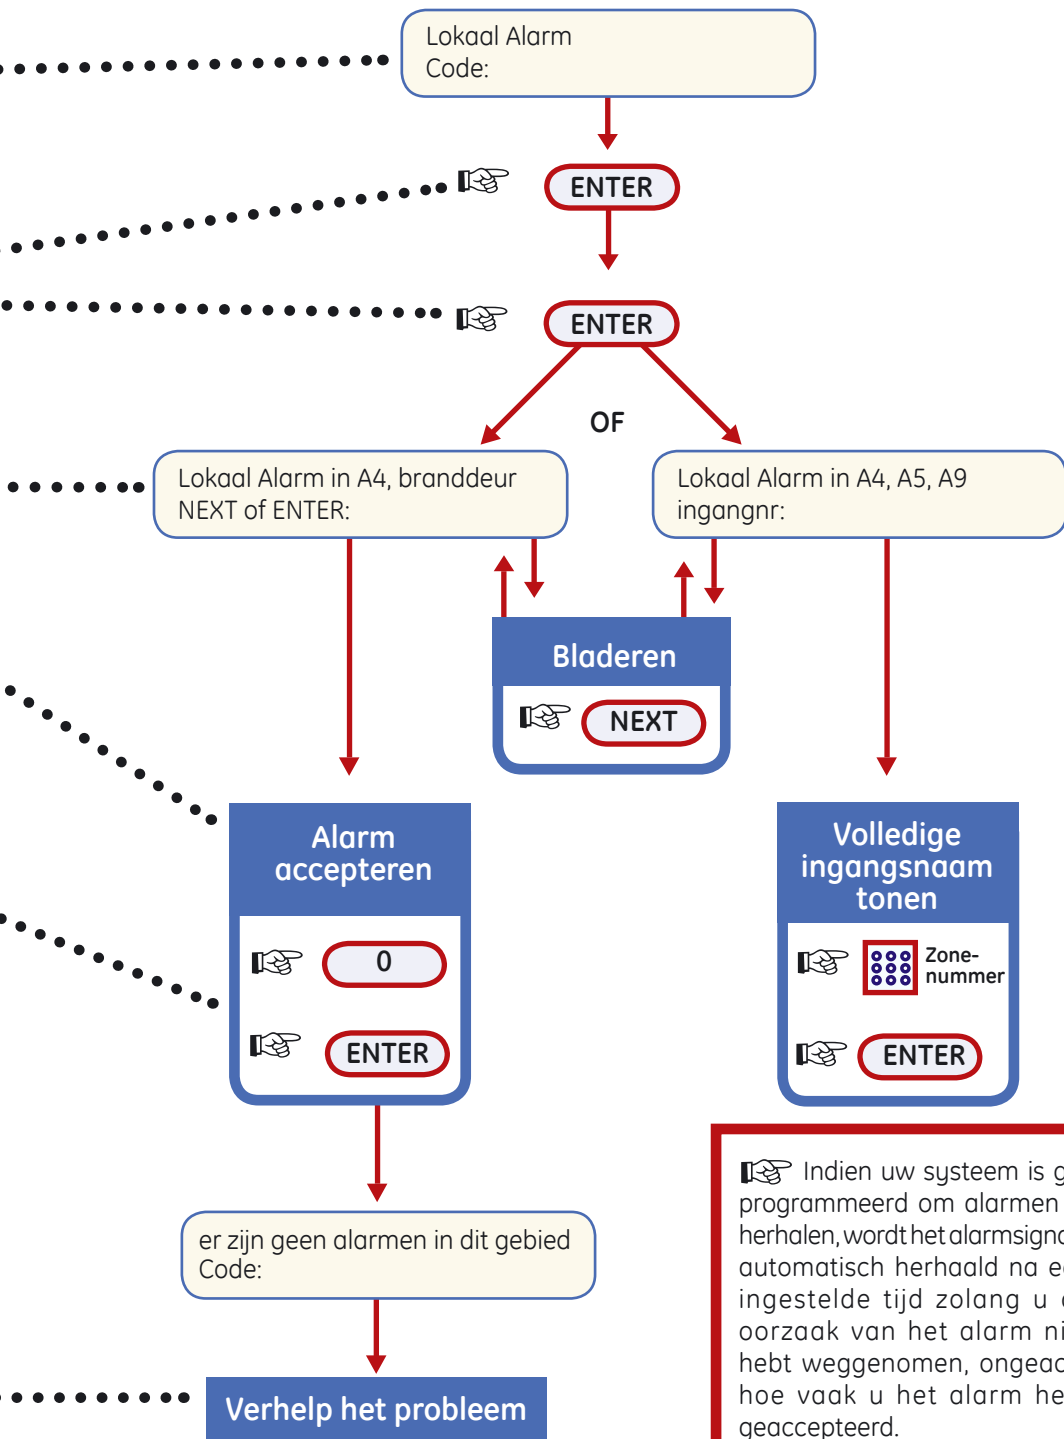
Lokaal Alarm
Code:

ENTER

ENTER

OF

Lokaal Alarm in A4, branddeur
NEXT of ENTER:

Lokaal Alarm in A4, A5, A9
ingangnr:

Bladeren

NEXT

Alarm accepteren

0

ENTER

Volledige ingangsnaam tonen

Zone-nummer

ENTER

Indien uw systeem is g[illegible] programmeerd om alarmen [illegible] herhalen, wordt het alarmsigna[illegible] automatisch herhaald na e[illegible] ingestelde tijd zolang u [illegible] oorzaak van het alarm ni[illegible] hebt weggenomen, ongea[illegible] hoe vaak u het alarm he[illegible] geaccepteerd.

er zijn geen alarmen in dit gebied
Code:

Verhelp het probleem